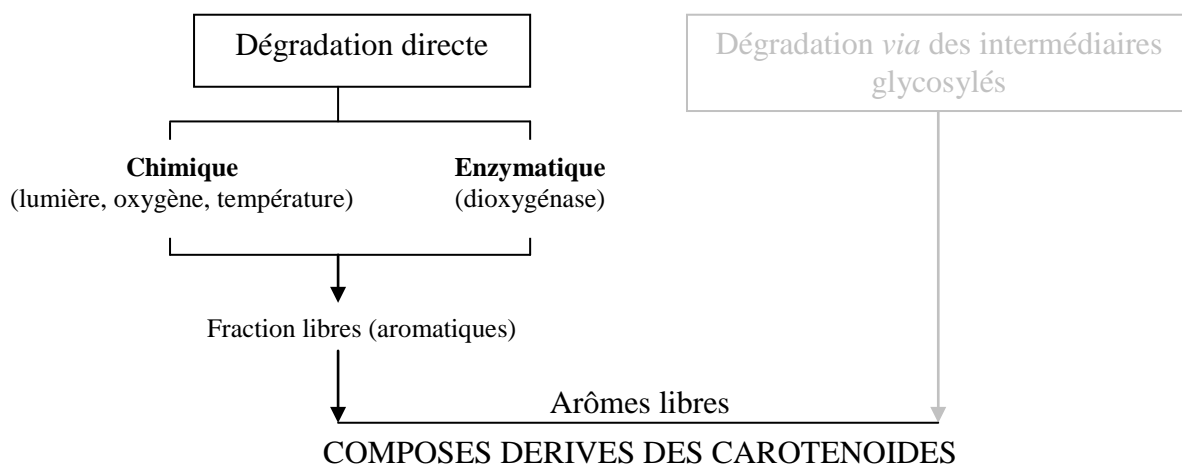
Dégradation directe

Dégradation *via* des intermédiaires glycosylés

**Chimique**
(lumière, oxygène, température)

**Enzymatique**
(dioxygénase)

Fraction libres (aromatiques)

Arômes libres

COMPOSES DERIVES DES CAROTENOIDES